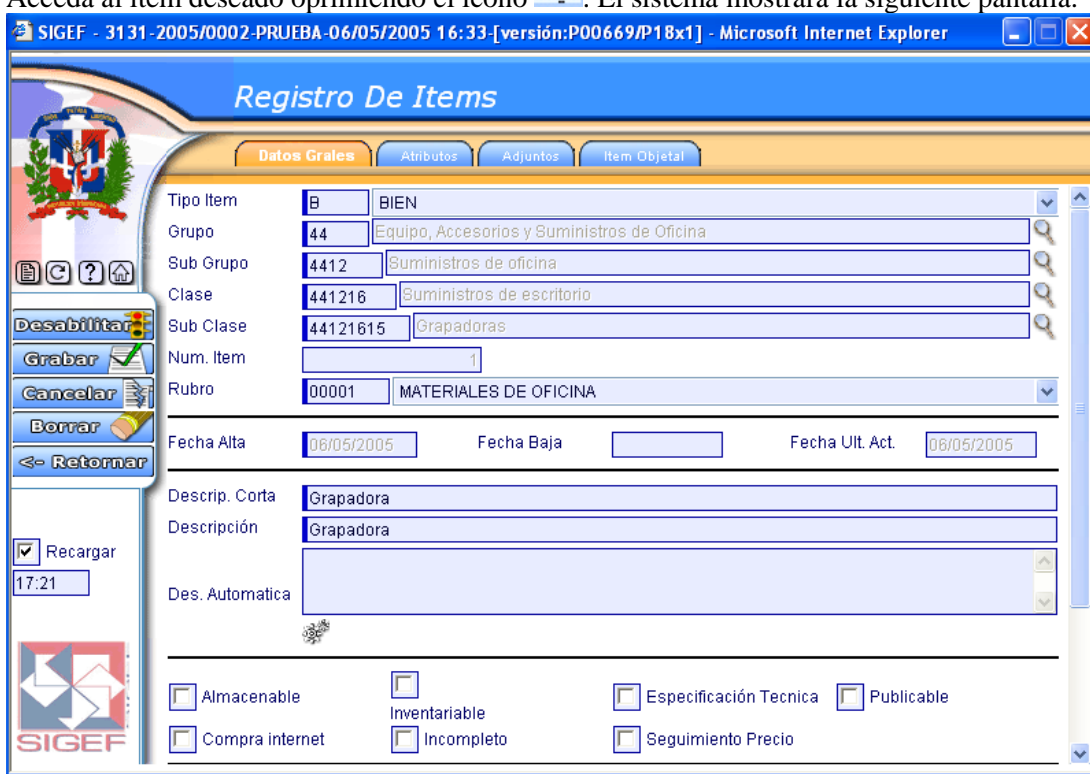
Acceda al ítem deseado oprimiendo el icono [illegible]. El sistema mostrará la siguiente pantalla.

SIGEF - 3131-2005/0002-PRUEBA-06/05/2005 16:33-[versión:P00669/P18x1] - Microsoft Internet Explorer

Registro De Items

Datos Grales | Atributos | Adjuntos | Item Objetal

Desabilitar
Grabar
Cancelar
Borrar
<- Retornar

Recargar
17:21

SIGEF

Tipo Item B BIEN
Grupo 44 Equipo, Accesorios y Suministros de Oficina
Sub Grupo 4412 Suministros de oficina
Clase 441216 Suministros de escritorio
Sub Clase 44121615 Grapadoras
Num. Item 1
Rubro 00001 MATERIALES DE OFICINA

Fecha Alta 06/05/2005 Fecha Baja Fecha Ult. Act. 06/05/2005

Descrip. Corta Grapadora
Descripción Grapadora
Des. Automatica

Almacenable
Inventariable
Especificación Tecnica
Publicable
Compra internet
Incompleto
Seguimiento Precio